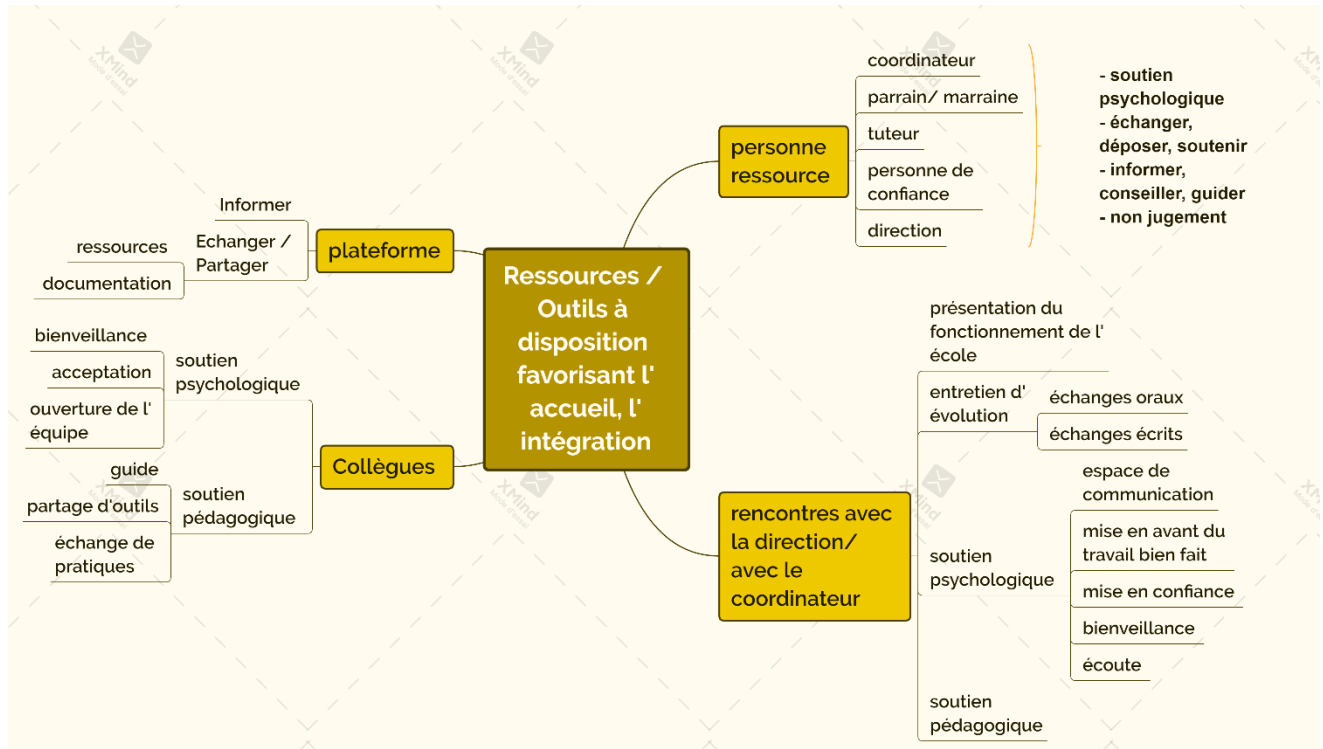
Ressources / Outils à disposition favorisant l' accueil, l' intégration

personne ressource

coordinateur

parrain/ marraine

tuteur

personne de confiance

direction

- soutien psychologique
- échanger, déposer, soutenir
- informer, conseiller, guider
- non jugement

plateforme

Informer

Echanger / Partager

ressources

documentation

Collègues

soutien psychologique

bienveillance

acceptation

ouverture de l' équipe

soutien pédagogique

guide

partage d'outils

échange de pratiques

rencontres avec la direction/ avec le coordinateur

présentation du fonctionnement de l' école

entretien d' évolution

échanges oraux

échanges écrits

soutien psychologique

espace de communication

mise en avant du travail bien fait

mise en confiance

bienveillance

écoute

soutien pédagogique

XMind Mode d'essai